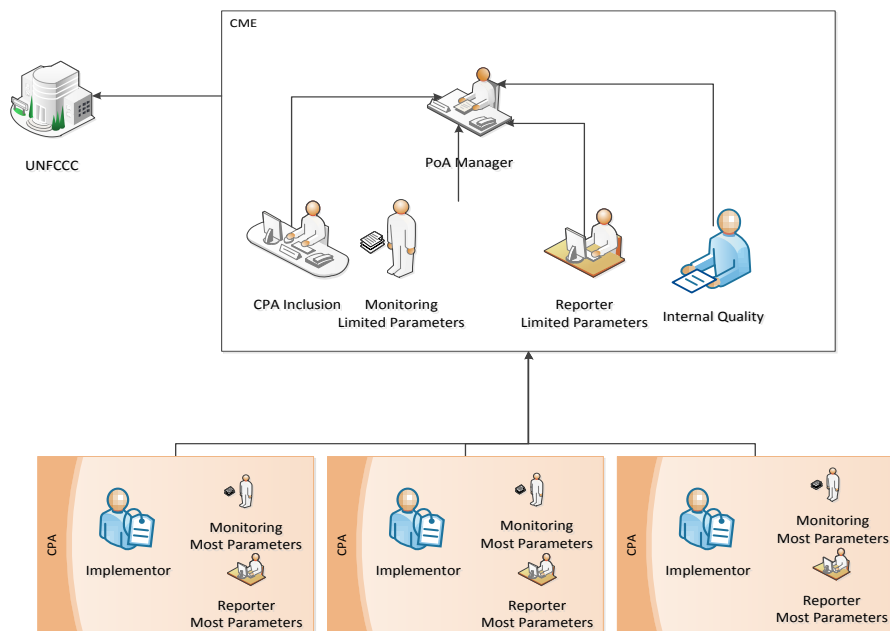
CME

UNFCCC

PoA Manager

CPA Inclusion

Monitoring
Limited Parameters

Reporter
Limited Parameters

Internal Quality

CPA

Implementor

Monitoring
Most Parameters

Reporter
Most Parameters

CPA

Implementor

Monitoring
Most Parameters

Reporter
Most Parameters

CPA

Implementor

Monitoring
Most Parameters

Reporter
Most Parameters